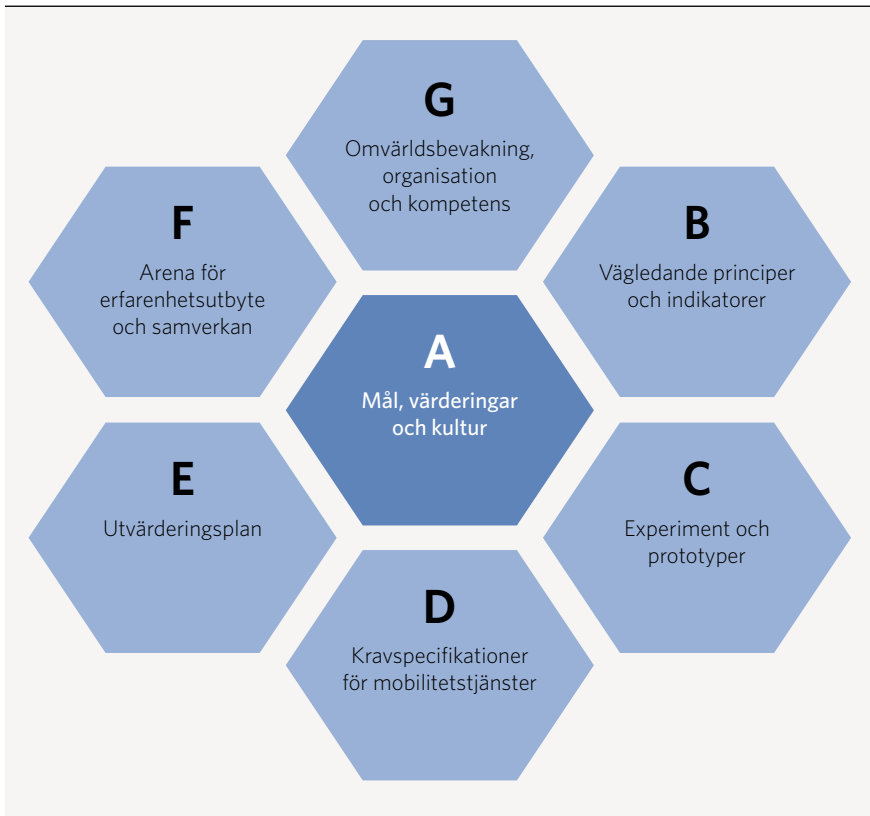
G
Omvärldsbevakning, organisation och kompetens

F
Arena för erfarenhetsutbyte och samverkan

B
Vägledande principer och indikatorer

A
Mål, värderingar och kultur

E
Utvärderingsplan

C
Experiment och prototyper

D
Kravspecifikationer för mobilitetstjänster